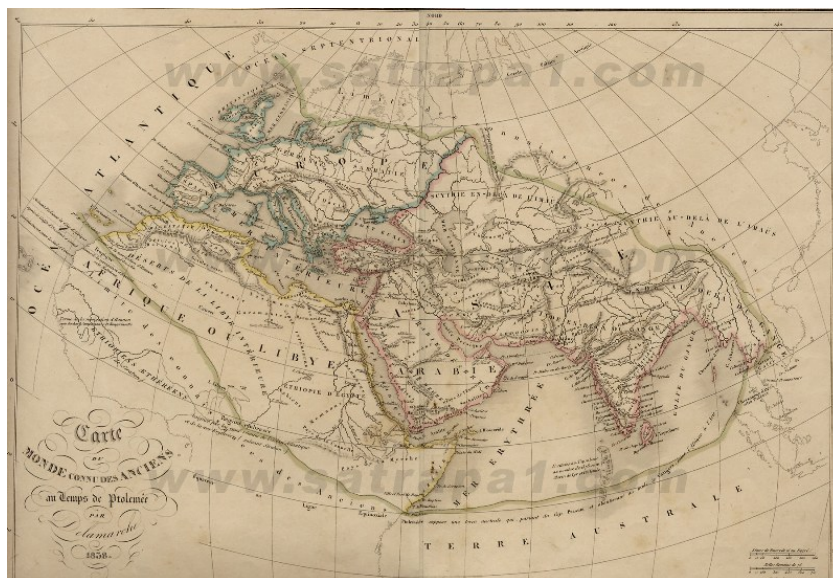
www.satrapa1.com

OCÉAN SEPTENTRIONAL

OCÉAN ATLANTIQUE

EUROPE

SCYTHIE EN-DEÇA DE L'IMAUS

SCYTHIE AU-DELÀ DE L'IMAUS

ASIE

AFRIQUE OU LIBYE

DÉSERTS DE LA LIBYE

ÉTHIOPIE D'ÉGYPTE

ARABIE

MER ERYTHRÉE

GOLFE DU GANGE

TERRE AUSTRALE

Carte du MONDE CONNU DES ANCIENS au Temps de Ptolemée par Delamarche 1858.

www.satrapa1.com